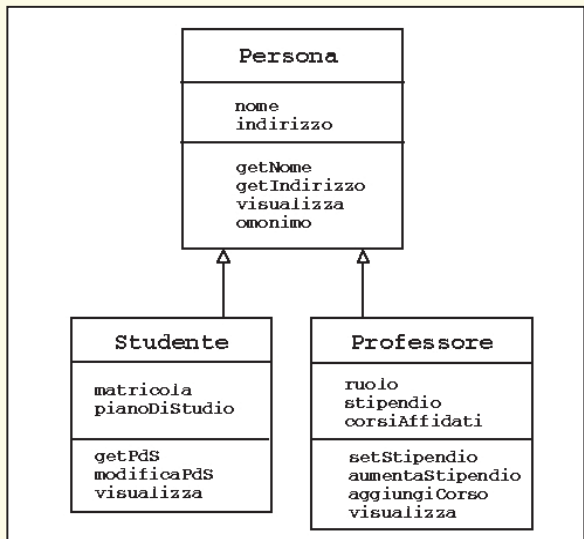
Persona

nome
indirizzo

getNome
getIndirizzo
visualizza
omonimo

Studente

matricola
pianoDiStudio

getPdS
modificaPdS
visualizza

Professore

ruolo
stipendio
corsiAffidati

setStipendio
aumentaStipendio
aggiungiCorso
visualizza